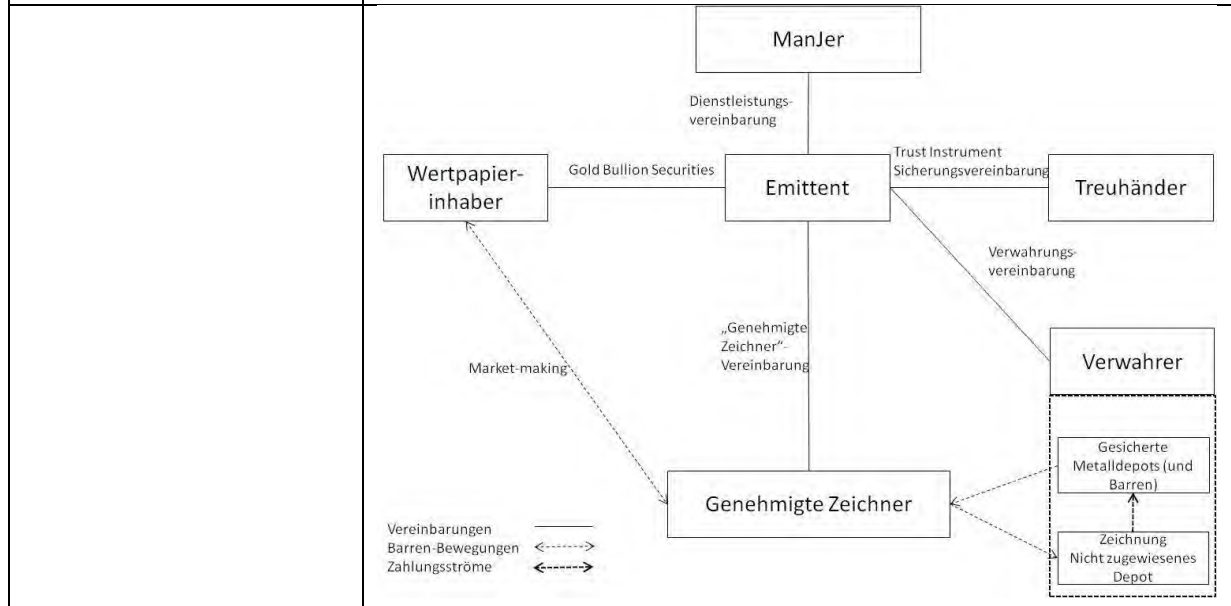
ManJer

Dienstleistungsvereinbarung

Wertpapierinhaber

Gold Bullion Securities

Emittent

Trust Instrument Sicherungsvereinbarung

Treuhänder

Verwahrungsvereinbarung

„Genehmigte Zeichner"-Vereinbarung

Market-making

Verwahrer

Gesicherte Metalldepots (und Barren)

Genehmigte Zeichner

Zeichnung Nicht zugewiesenes Depot

Vereinbarungen
Barren-Bewegungen
Zahlungsströme